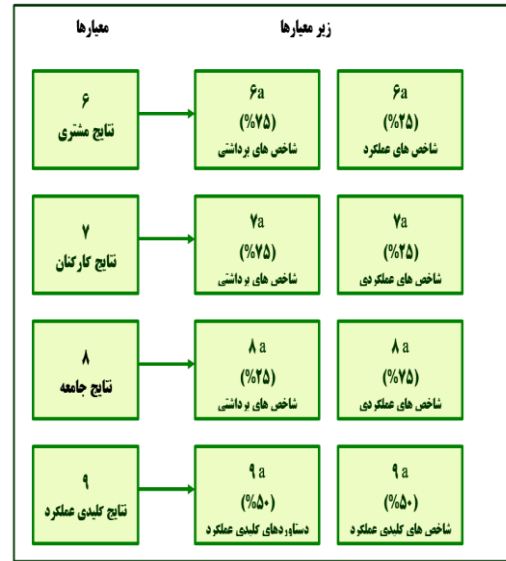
معیارها

زیر معیارها

۶
نتایج مشتری

۶a
(۷۵%)
شاخص های برداشتی

۶a
(۲۵%)
شاخص های عملکرد

۷
نتایج کارکنان

۷a
(۷۵%)
شاخص های برداشتی

۷a
(۲۵%)
شاخص های عملکردی

۸
نتایج جامعه

۸ a
(۲۵%)
شاخص های برداشتی

۸ a
(۷۵%)
شاخص های عملکردی

۹
نتایج کلیدی عملکرد

۹ a
(۵۰%)
دستاوردهای کلیدی عملکرد

۹ a
(۵۰%)
شاخص های کلیدی عملکرد